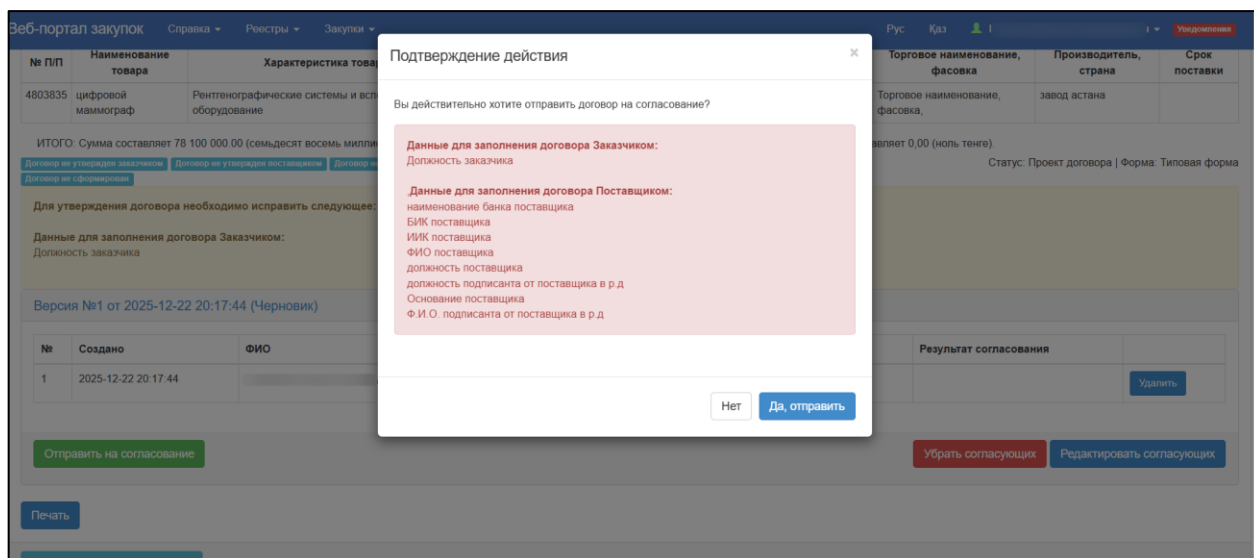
Веб-портал закупок Справка ▾ Реестры ▾ Закупки ▾ Рус Қаз Уведомления

| № П/П | Наименование товара | Характеристика товара | Торговое наименование, фасовка | Производитель, страна | Срок поставки |
|---|---|---|---|---|---|
| 4803835 | цифровой маммограф | Рентгенографические системы и вспомогательное оборудование | Торговое наименование, фасовка, | завод астана | |

ИТОГО: Сумма составляет 78 100 000.00 (семьдесят восемь милли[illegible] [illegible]вляет 0,00 (ноль тенге).

Договор не утвержден заказчиком Договор не утвержден поставщиком Договор не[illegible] Договор не сформирован

Статус: Проект договора | Форма: Типовая форма

Для утверждения договора необходимо исправить следующее:

Данные для заполнения договора Заказчиком:
Должность заказчика

Версия №1 от 2025-12-22 20:17:44 (Черновик)

| № | Создано | ФИО | Результат согласования | |
|---|---|---|---|---|
| 1 | 2025-12-22 20:17:44 | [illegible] | | Удалить |

Отправить на согласование

Убрать согласующих Редактировать согласующих

Печать

Подтверждение действия ×

Вы действительно хотите отправить договор на согласование?

Данные для заполнения договора Заказчиком:
Должность заказчика

.Данные для заполнения договора Поставщиком:
наименование банка поставщика
БИК поставщика
ИИК поставщика
ФИО поставщика
должность поставщика
должность подписанта от поставщика в р.д
Основание поставщика
Ф.И.О. подписанта от поставщика в р.д

Нет Да, отправить